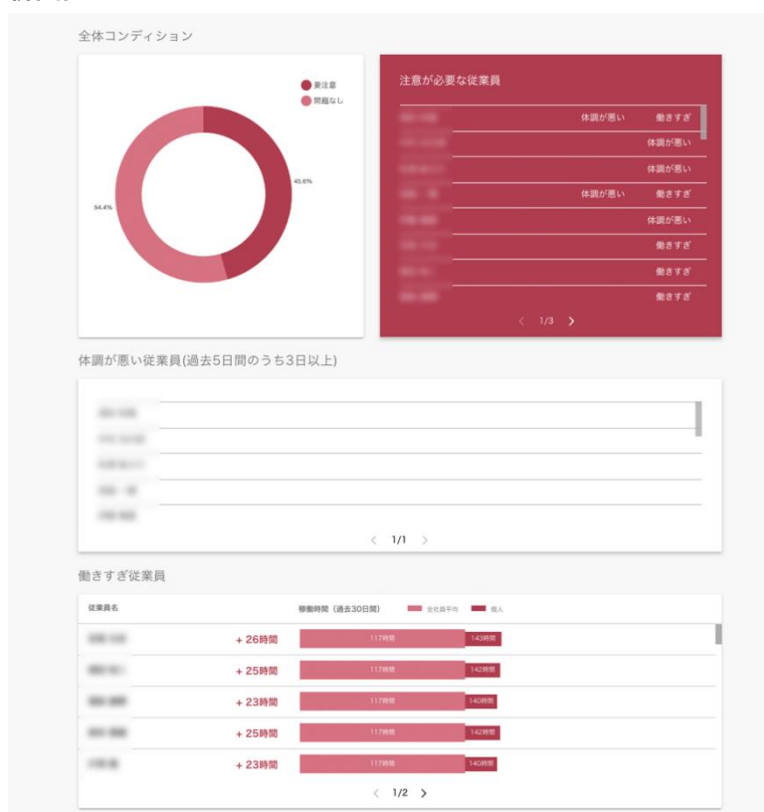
全体コンディション

要注意
問題なし

45.6%

54.4%

注意が必要な従業員

| | | |
|---|---|---|
| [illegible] | 体調が悪い | 働きすぎ |
| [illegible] | | 体調が悪い |
| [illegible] | | 体調が悪い |
| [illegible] | 体調が悪い | 働きすぎ |
| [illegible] | | 体調が悪い |
| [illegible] | | 働きすぎ |
| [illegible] | | 働きすぎ |
| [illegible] | | 働きすぎ |

< 1/3 >

体調が悪い従業員(過去5日間のうち3日以上)

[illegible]
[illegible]
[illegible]
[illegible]
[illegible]

< 1/1 >

働きすぎ従業員

| 従業員名 | | 稼働時間（過去30日間） 全社員平均 個人 |
|---|---|---|
| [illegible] | + 26時間 | 117時間 143時間 |
| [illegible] | + 25時間 | 117時間 142時間 |
| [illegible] | + 23時間 | 117時間 140時間 |
| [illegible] | + 25時間 | 117時間 142時間 |
| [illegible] | + 23時間 | 117時間 140時間 |

< 1/2 >